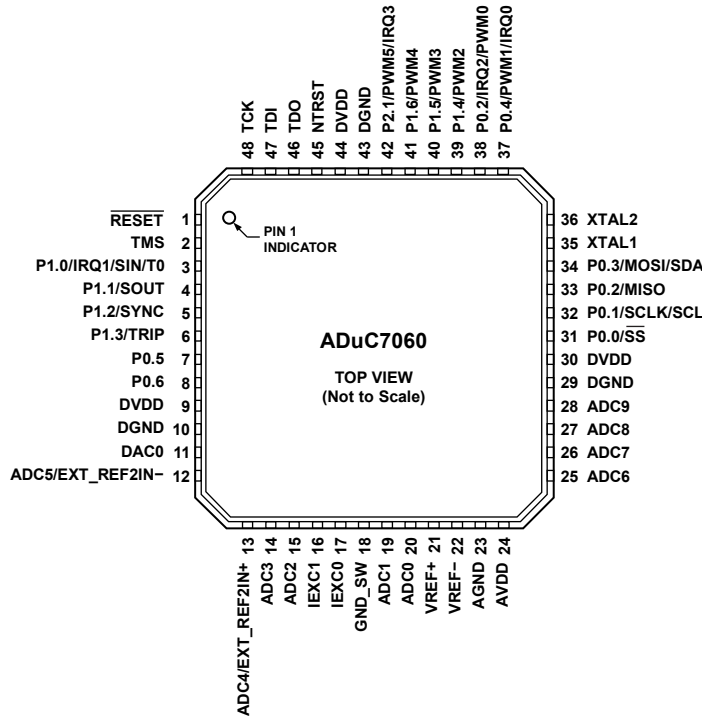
48 TCK
47 TDI
46 TDO
45 NTRST
44 DVDD
43 DGND
42 P2.1/PWM5/IRQ3
41 P1.6/PWM4
40 P1.5/PWM3
39 P1.4/PWM2
38 P0.2/IRQ2/PWM0
37 P0.4/PWM1/IRQ0

$\overline{\text{RESET}}$ 1
TMS 2
P1.0/IRQ1/SIN/T0 3
P1.1/SOUT 4
P1.2/SYNC 5
P1.3/TRIP 6
P0.5 7
P0.6 8
DVDD 9
DGND 10
DAC0 11
ADC5/EXT_REF2IN− 12

PIN 1 INDICATOR

ADuC7060

TOP VIEW
(Not to Scale)

36 XTAL2
35 XTAL1
34 P0.3/MOSI/SDA
33 P0.2/MISO
32 P0.1/SCLK/SCL
31 P0.0/$\overline{\text{SS}}$
30 DVDD
29 DGND
28 ADC9
27 ADC8
26 ADC7
25 ADC6

ADC4/EXT_REF2IN+ 13
ADC3 14
ADC2 15
IEXC1 16
IEXC0 17
GND_SW 18
ADC1 19
ADC0 20
VREF+ 21
VREF− 22
AGND 23
AVDD 24